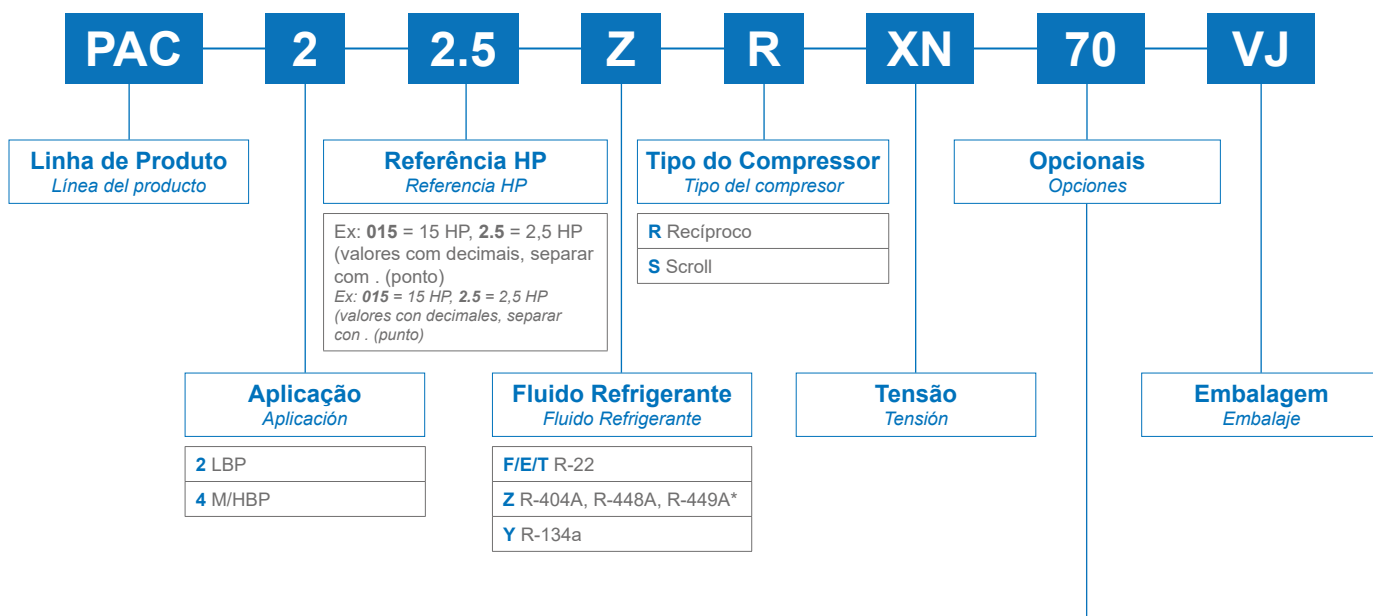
PAC 2 2.5 Z R XN 70 VJ

Linha de Produto
Línea del producto

Referência HP
Referencia HP

Ex: **015** = 15 HP, **2.5** = 2,5 HP (valores com decimais, separar com . (ponto)
*Ex: **015** = 15 HP, **2.5** = 2,5 HP (valores con decimales, separar con . (punto)*

Tipo do Compressor
Tipo del compresor

| | |
|---|---|
| R | Recíproco |
| S | Scroll |

Opcionais
Opciones

Aplicação
Aplicación

| | |
|---|---|
| 2 | LBP |
| 4 | M/HBP |

Fluido Refrigerante
Fluido Refrigerante

| | |
|---|---|
| F/E/T | R-22 |
| Z | R-404A, R-448A, R-449A* |
| Y | R-134a |

Tensão
Tensión

Embalagem
Embalaje